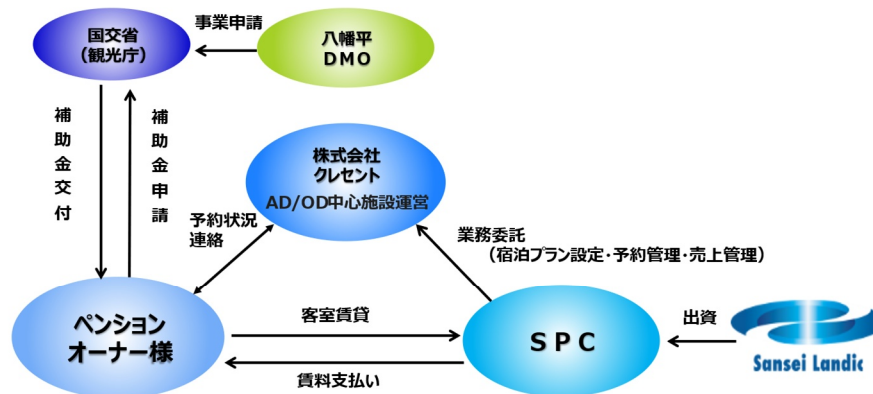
国交省
（観光庁）

事業申請

八幡平
DMO

補助金交付

補助金申請

株式会社
クレセント
AD/OD中心施設運営

予約状況
連絡

業務委託
（宿泊プラン設定・予約管理・売上管理）

ペンション
オーナー様

客室賃貸

賃料支払い

SPC

出資

Sansei Landic